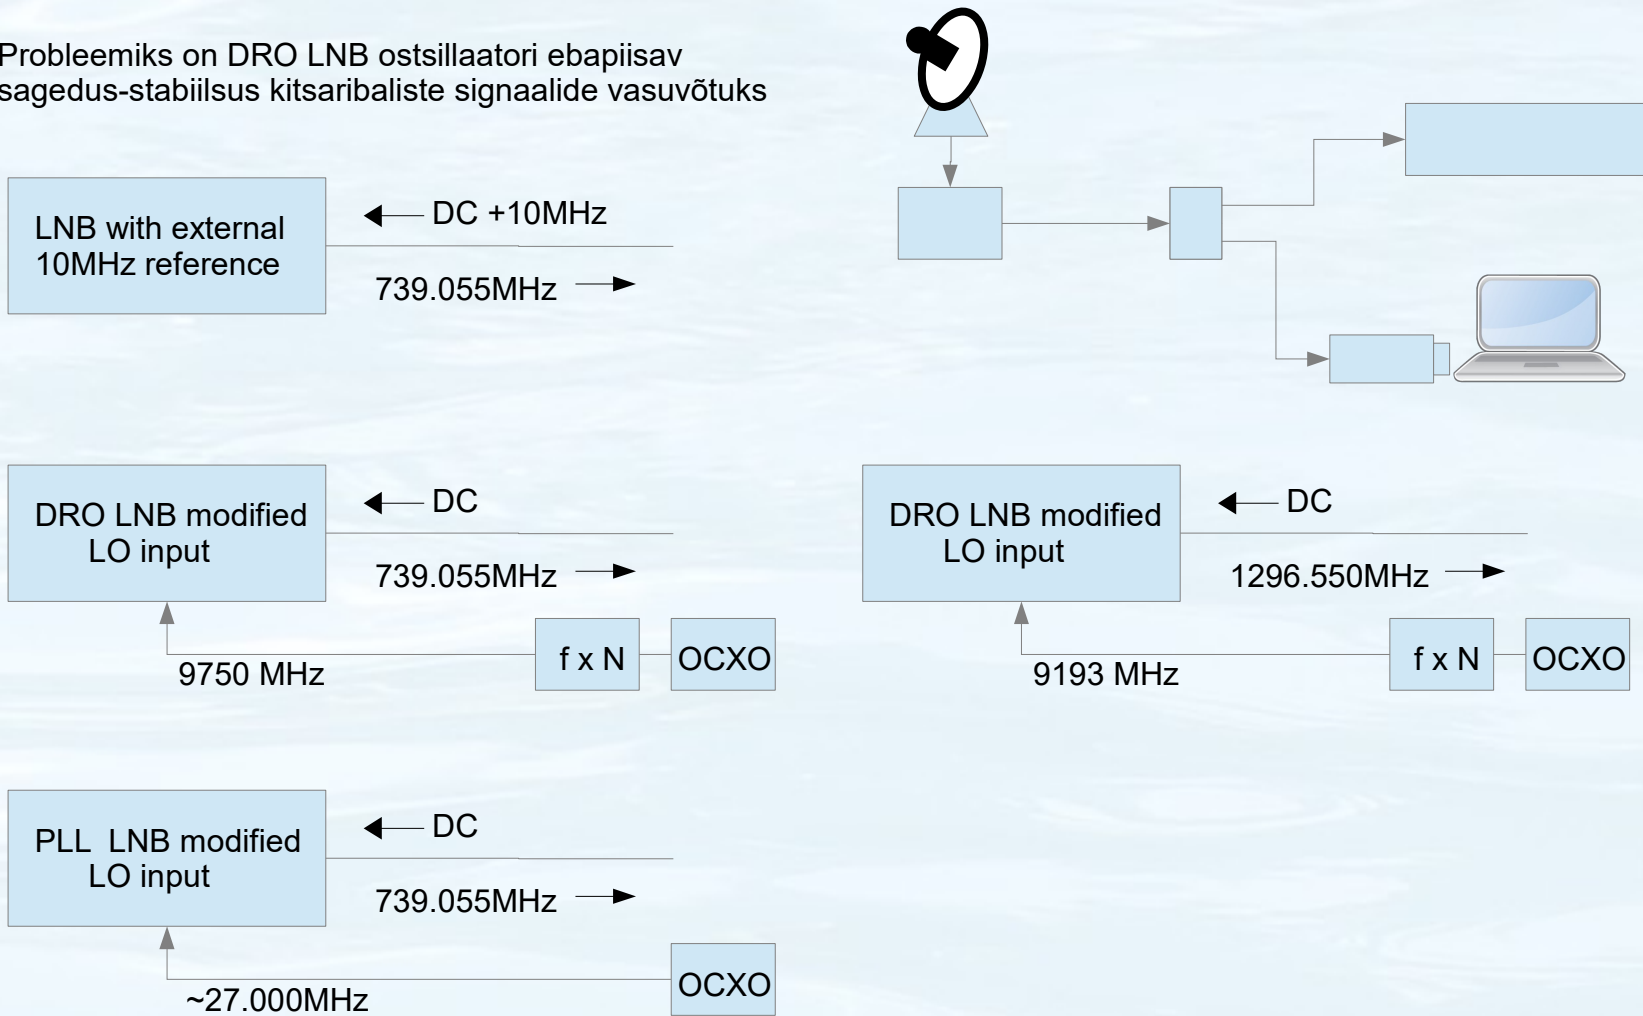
Probleemiks on DRO LNB ostsillaatori ebapiisav sagedus-stabiilsus kitsaribaliste signaalide vasuvõtuks

LNB with external 10MHz reference

DC +10MHz

739.055MHz

DRO LNB modified LO input

DC

739.055MHz

9750 MHz

f x N

OCXO

DRO LNB modified LO input

DC

1296.550MHz

9193 MHz

f x N

OCXO

PLL LNB modified LO input

DC

739.055MHz

~27.000MHz

OCXO